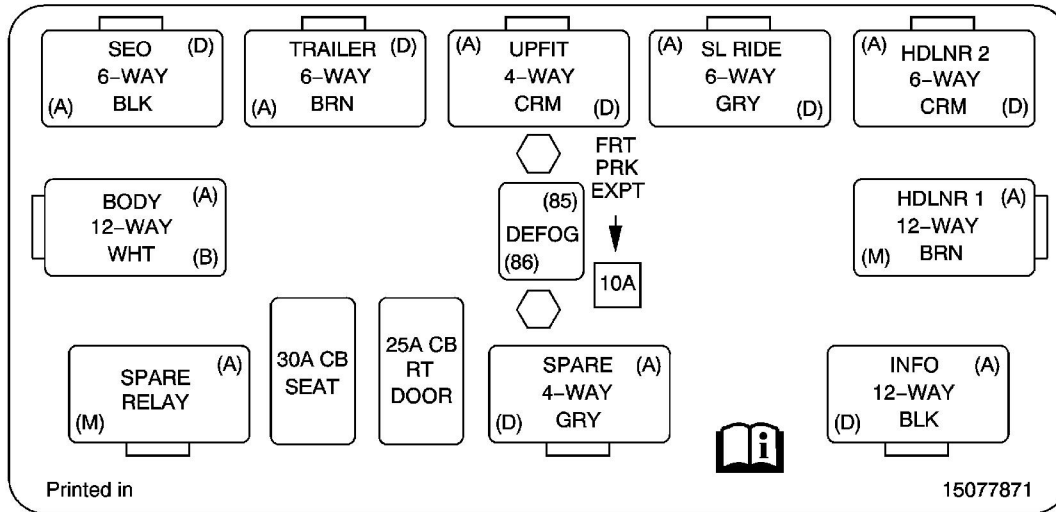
SEO (D)
6–WAY
(A) BLK

TRAILER (D)
6–WAY
(A) BRN

(A) UPFIT
4–WAY
CRM (D)

(A) SL RIDE
6–WAY
GRY (D)

(A) HDLNR 2
6–WAY
CRM (D)

BODY (A)
12–WAY
WHT (B)

(85)
DEFOG
(86)

FRT
PRK
EXPT

10A

HDLNR 1 (A)
12–WAY
(M) BRN

SPARE (A)
RELAY
(M)

30A CB
SEAT

25A CB
RT
DOOR

SPARE (A)
4–WAY
(D) GRY

INFO (A)
12–WAY
(D) BLK

i

Printed in

15077871